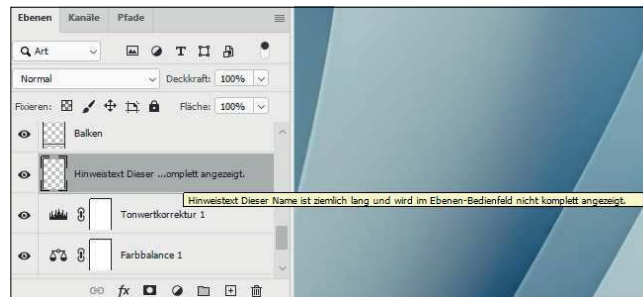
Ebenen Kanäle Pfade

Art

Normal Deckkraft: 100%

Fixieren: Fläche: 100%

Balken

Hinweistext Dieser ...omplett angezeigt.

Hinweistext Dieser Name ist ziemlich lang und wird im Ebenen-Bedienfeld nicht komplett angezeigt.

Tonwertkorrektur 1

Farbbalance 1

fx